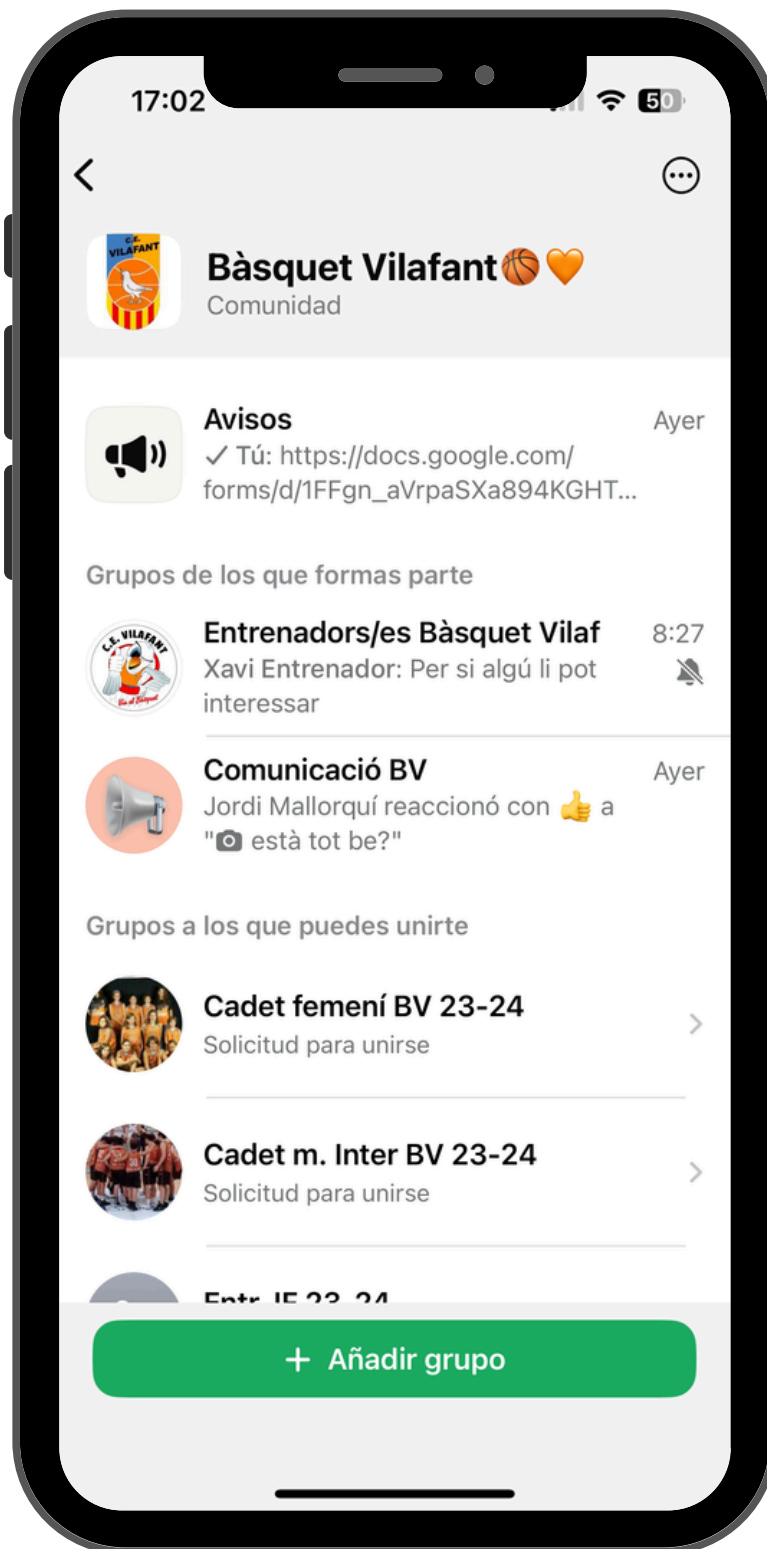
17:02

50

C.E. VILAFANT

Bàsquet Vilafant🏀🧡
Comunidad

Avisos
Ayer
✓ Tú: https://docs.google.com/forms/d/1FFgn_aVrpaSXa894KGHT...

Grupos de los que formas parte

C.E. VILAFANT

Entrenadors/es Bàsquet Vilaf
8:27
Xavi Entrenador: Per si algú li pot interessar

Comunicació BV
Ayer
Jordi Mallorquí reaccionó con 👍 a "📷 està tot be?"

Grupos a los que puedes unirte

Cadet femení BV 23-24
Solicitud para unirse

Cadet m. Inter BV 23-24
Solicitud para unirse

Entr. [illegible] 23-24

+ Añadir grupo